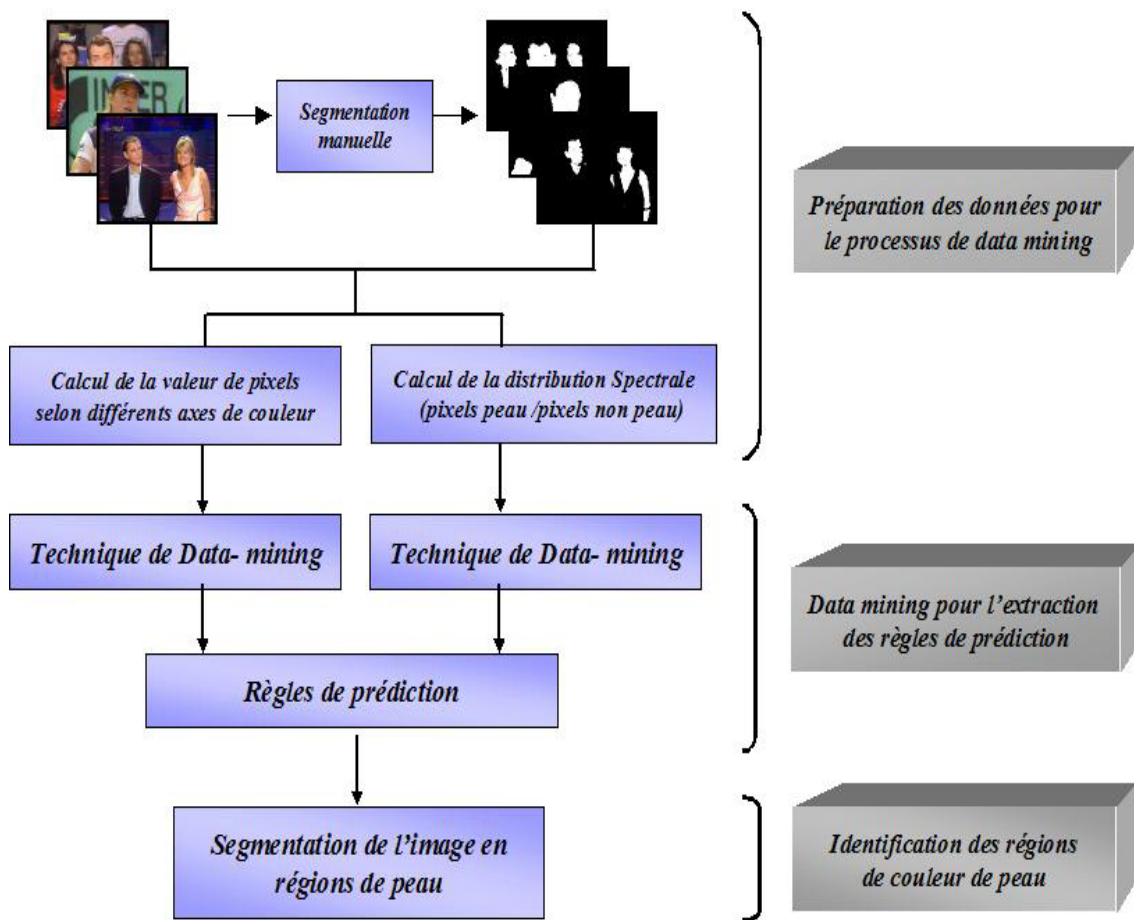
Segmentation manuelle

Préparation des données pour le processus de data mining

Calcul de la valeur de pixels selon différents axes de couleur

Calcul de la distribution Spectrale (pixels peau /pixels non peau)

Technique de Data- mining

Technique de Data- mining

Data mining pour l'extraction des règles de prédiction

Règles de prédiction

Segmentation de l'image en régions de peau

Identification des régions de couleur de peau